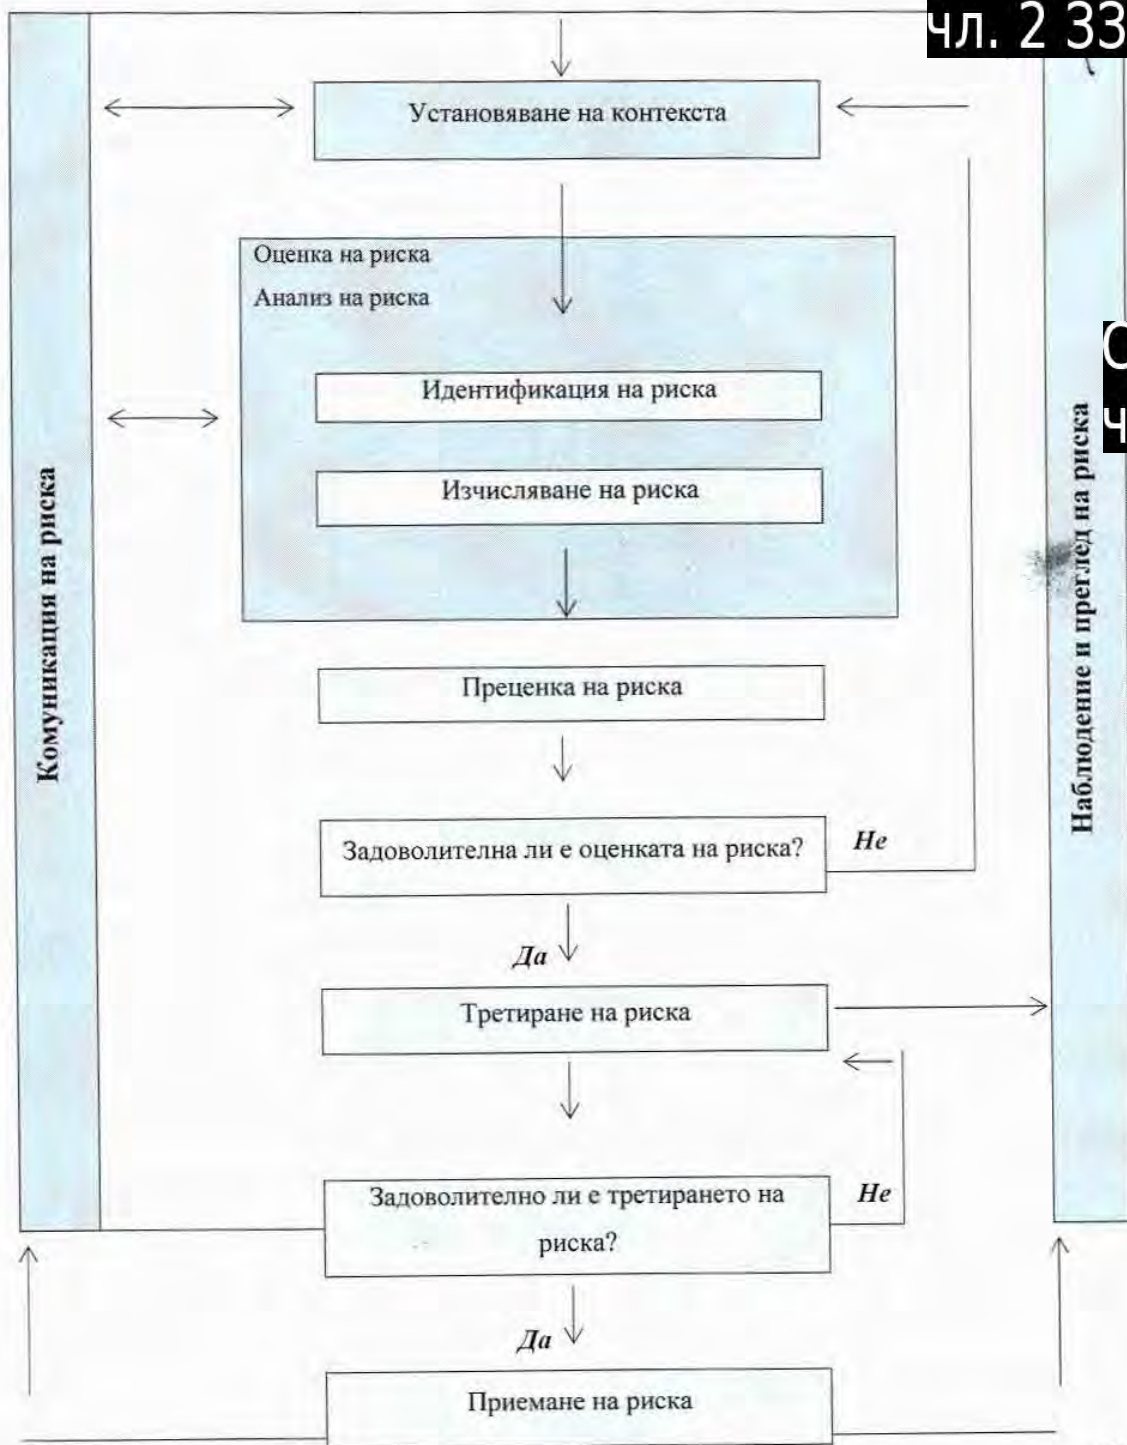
чл. 2 33

Комуникация на риска

Установяване на контекста

Оценка на риска

Анализ на риска

Идентификация на риска

Изчисляване на риска

Преценка на риска

Задоволителна ли е оценката на риска?

Не

Да

Третиране на риска

Задоволително ли е третирането на риска?

Не

Да

Приемане на риска

Наблюдение и преглед на риска

С

ч